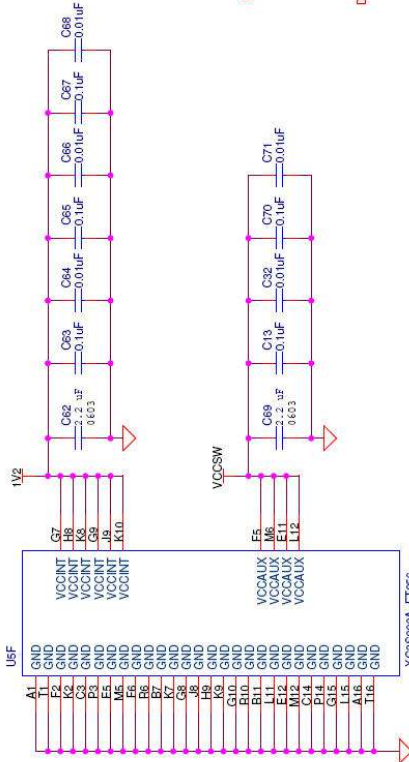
C68
0.01uF
C67
0.1uF
C66
0.01uF
C65
0.1uF
C64
0.01uF
C63
0.1uF
C62
2.2 uF
0603
1V2
C71
0.01uF
C70
0.1uF
C32
0.01uF
C13
0.1uF
C69
2.2 uF
0603
VCCSW
U5F
G7
H8
K8
G9
J9
K10
VCCINT
VCCINT
VCCINT
VCCINT
VCCINT
VCCINT
F5
M6
E11
L12
VCCAUX
VCCAUX
VCCAUX
VCCAUX
A1
F2
K2
C3
P3
E5
M5
F6
B6
B7
K7
G8
J8
H9
K9
G10
B10
B11
L11
M12
C14
P14
G15
L15
A16
T16
GND
GND
GND
GND
GND
GND
GND
GND
GND
GND
GND
GND
GND
GND
GND
GND
GND
GND
GND
GND
GND
GND
GND
GND
GND
GND
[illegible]